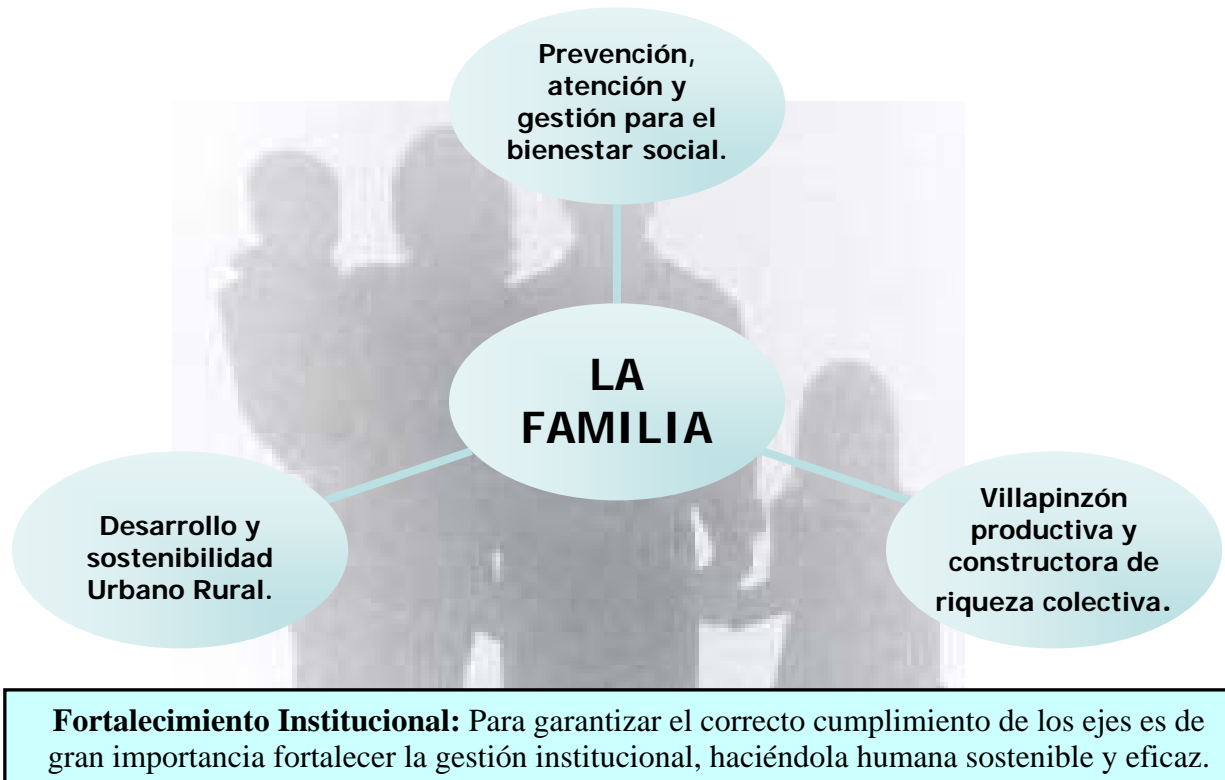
Prevención, atención y gestión para el bienestar social.

LA FAMILIA

Desarrollo y sostenibilidad Urbano Rural.

Villapinzón productiva y constructora de riqueza colectiva.

**Fortalecimiento Institucional:** Para garantizar el correcto cumplimiento de los ejes es de gran importancia fortalecer la gestión institucional, haciéndola humana sostenible y eficaz.